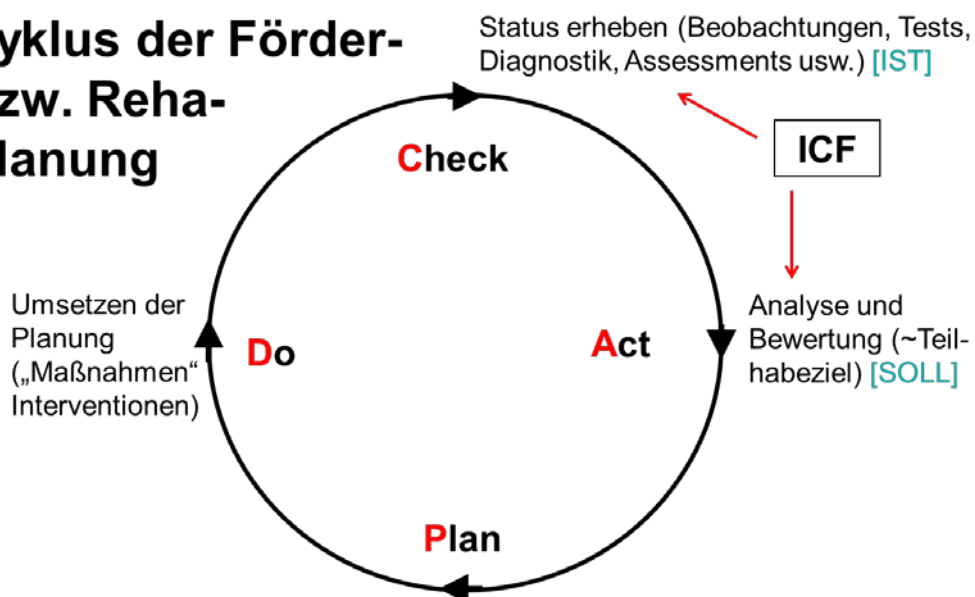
yklus der Förder-
zw. Reha-
lanung

Status erheben (Beobachtungen, Tests, Diagnostik, Assessments usw.) [IST]

ICF

Check

Umsetzen der Planung („Maßnahmen“ Interventionen)

Do

Act

Analyse und Bewertung (~Teilhabeziel) [SOLL]

Plan